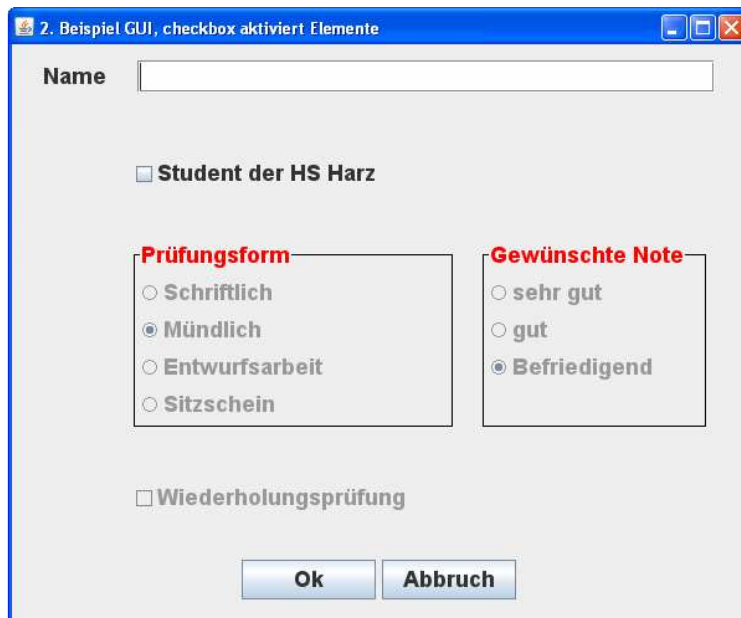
2. Beispiel GUI, checkbox aktiviert Elemente

Name

Student der HS Harz

Prüfungsform
Schriftlich
Mündlich
Entwurfsarbeit
Sitzschein

Gewünschte Note
sehr gut
gut
Befriedigend

Wiederholungsprüfung

Ok
Abbruch